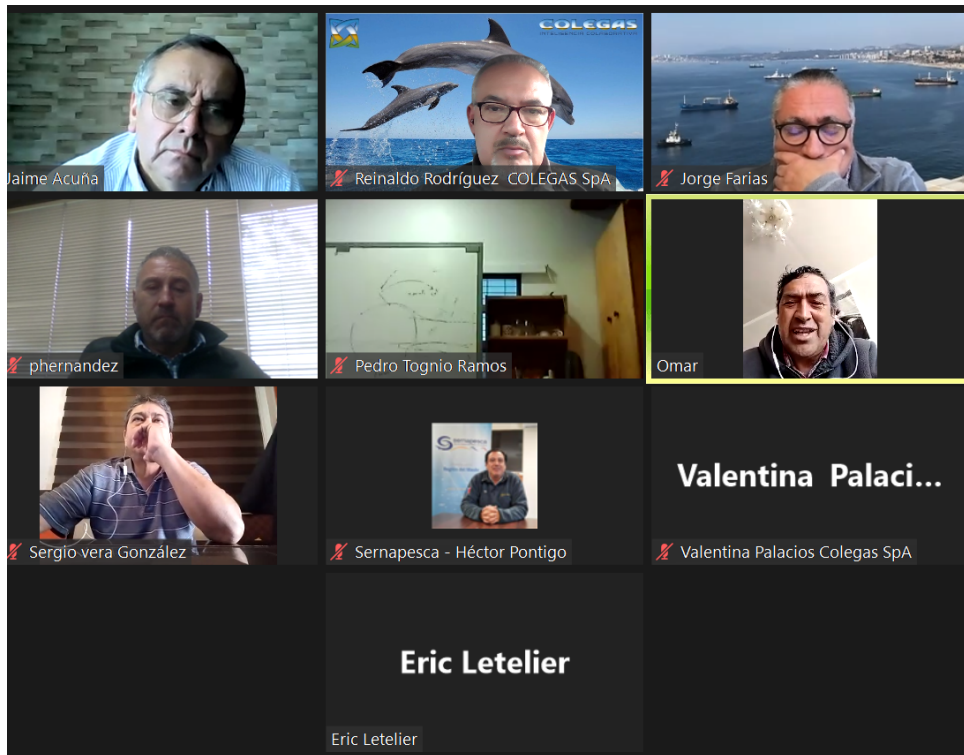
Jaime Acuña

COLEGAS

Reinaldo Rodríguez COLEGAS SpA

Jorge Farias

phernandez

Pedro Tognio Ramos

Omar

Sergio vera González

Sernapesca - Héctor Pontigo

Valentina Palaci...

Valentina Palacios Colegas SpA

Eric Letelier

Eric Letelier